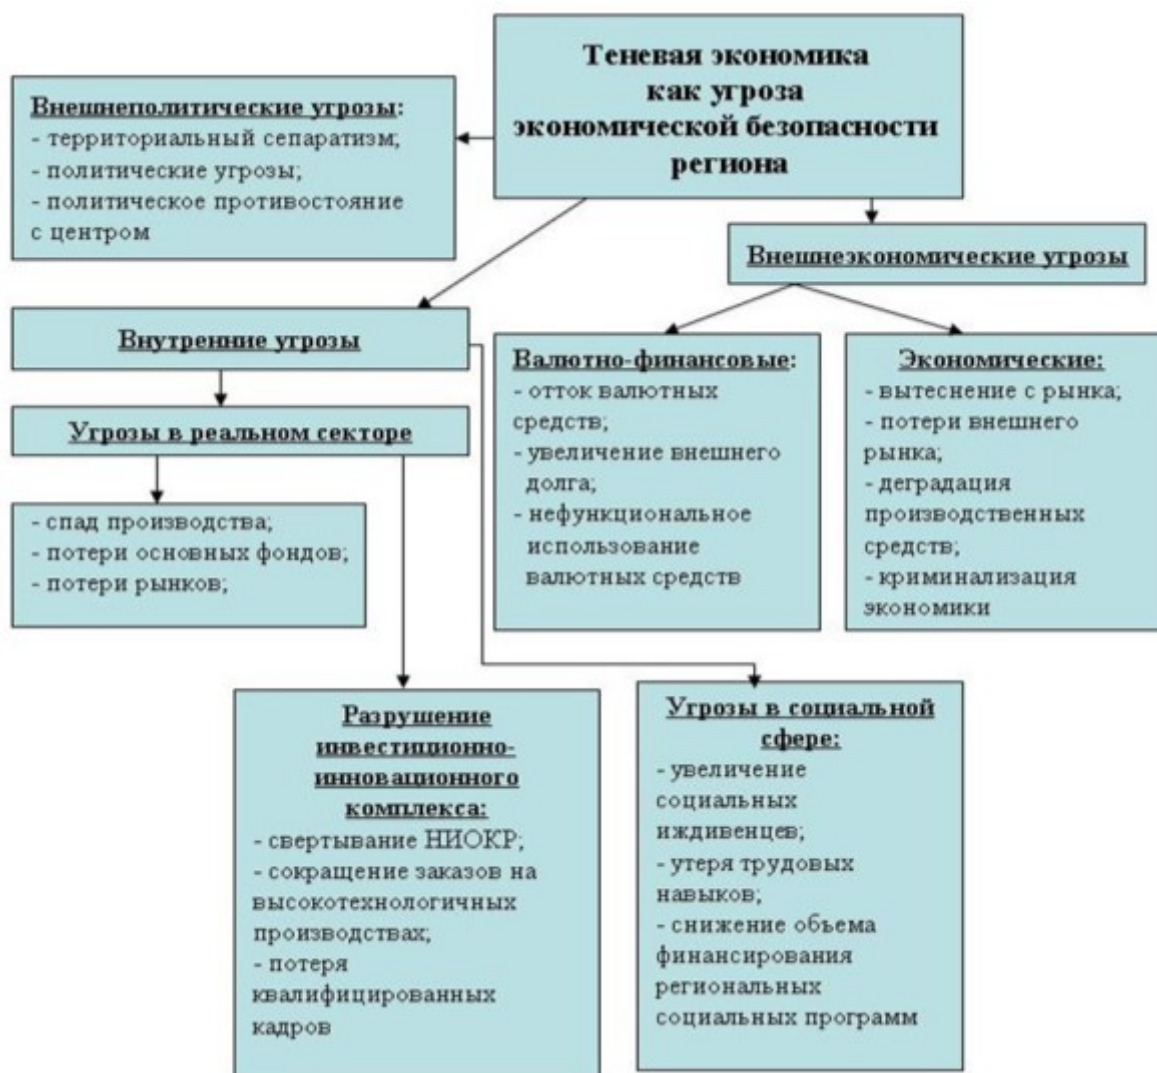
Теневая экономика как угроза экономической безопасности региона

Внешнеполитические угрозы:
- территориальный сепаратизм;
- политические угрозы;
- политическое противостояние с центром

Внешнеэкономические угрозы

Внутренние угрозы

Валютно-финансовые:
- отток валютных средств;
- увеличение внешнего долга;
- нефункциональное использование валютных средств

Экономические:
- вытеснение с рынка;
- потери внешнего рынка;
- деградация производственных средств;
- криминализация экономики

Угрозы в реальном секторе

- спад производства;
- потери основных фондов;
- потери рынков;

Разрушение инвестиционно-инновационного комплекса:
- свертывание НИОКР;
- сокращение заказов на высокотехнологичных производствах;
- потеря квалифицированных кадров

Угрозы в социальной сфере:
- увеличение социальных иждивенцев;
- утеря трудовых навыков;
- снижение объема финансирования региональных социальных программ